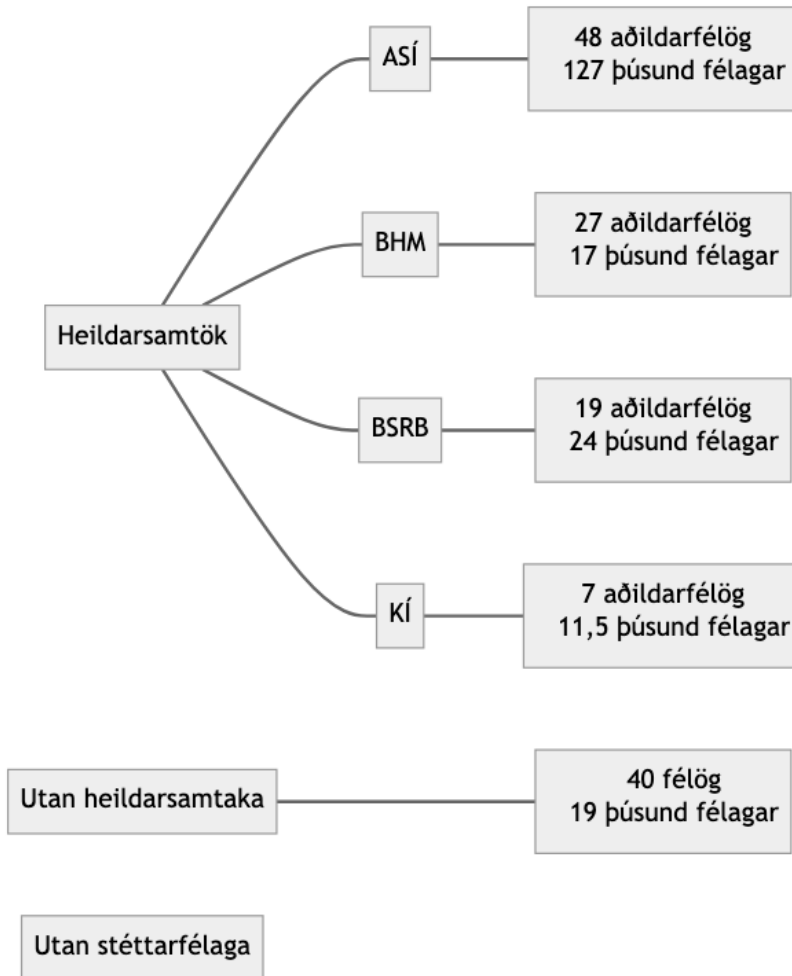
ASÍ

48 aðildarfélög
127 þúsund félagar

BHM

27 aðildarfélög
17 þúsund félagar

Heildarsamtök

BSRB

19 aðildarfélög
24 þúsund félagar

KÍ

7 aðildarfélög
11,5 þúsund félagar

Utan heildarsamtaka

40 félög
19 þúsund félagar

Utan stéttarfélaga